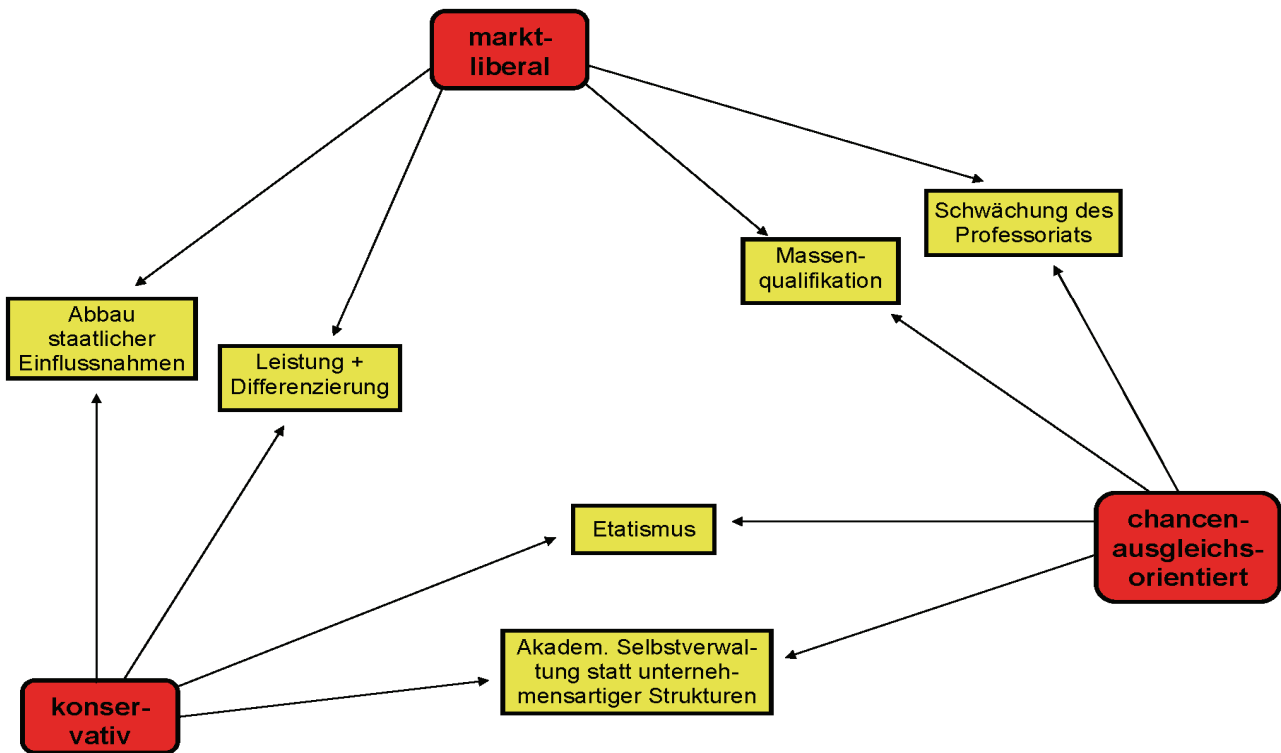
marktliberal

Schwächung des Professoriats

Massenqualifikation

Abbau staatlicher Einflussnahmen

Leistung + Differenzierung

Etatismus

chancenausgleichsorientiert

Akadem. Selbstverwaltung statt unternehmensartiger Strukturen

konservativ